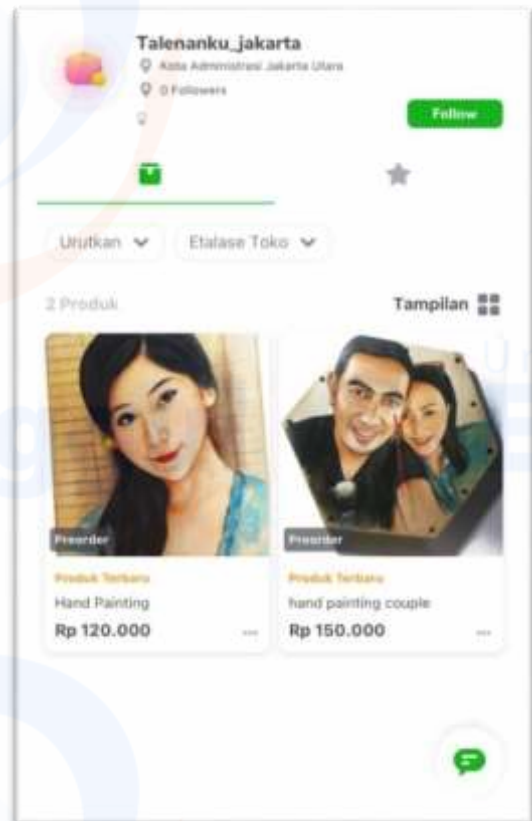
Talenanku_jakarta

Kota Administrasi Jakarta Utara

0 Followers

Follow

Urutkan

Etalase Toko

2 Produk

Tampilan

Preorder

Produk Terbaru

Hand Painting

Rp 120.000

Preorder

Produk Terbaru

hand painting couple

Rp 150.000